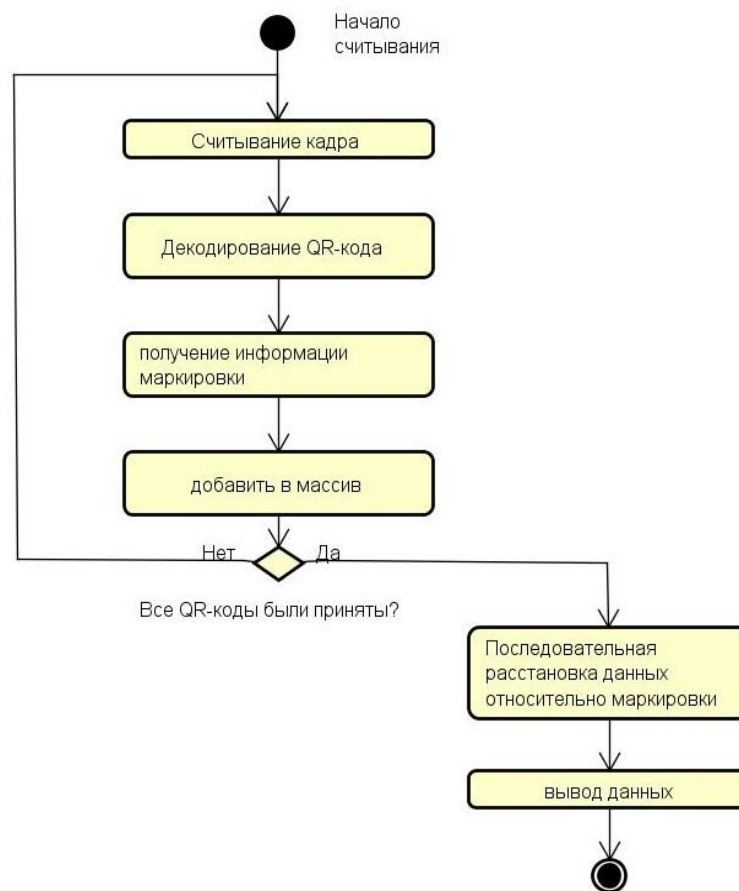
Начало считывания

Считывание кадра

Декодирование QR-кода

получение информации маркировки

добавить в массив

Нет

Да

Все QR-коды были приняты?

Последовательная расстановка данных относительно маркировки

вывод данных